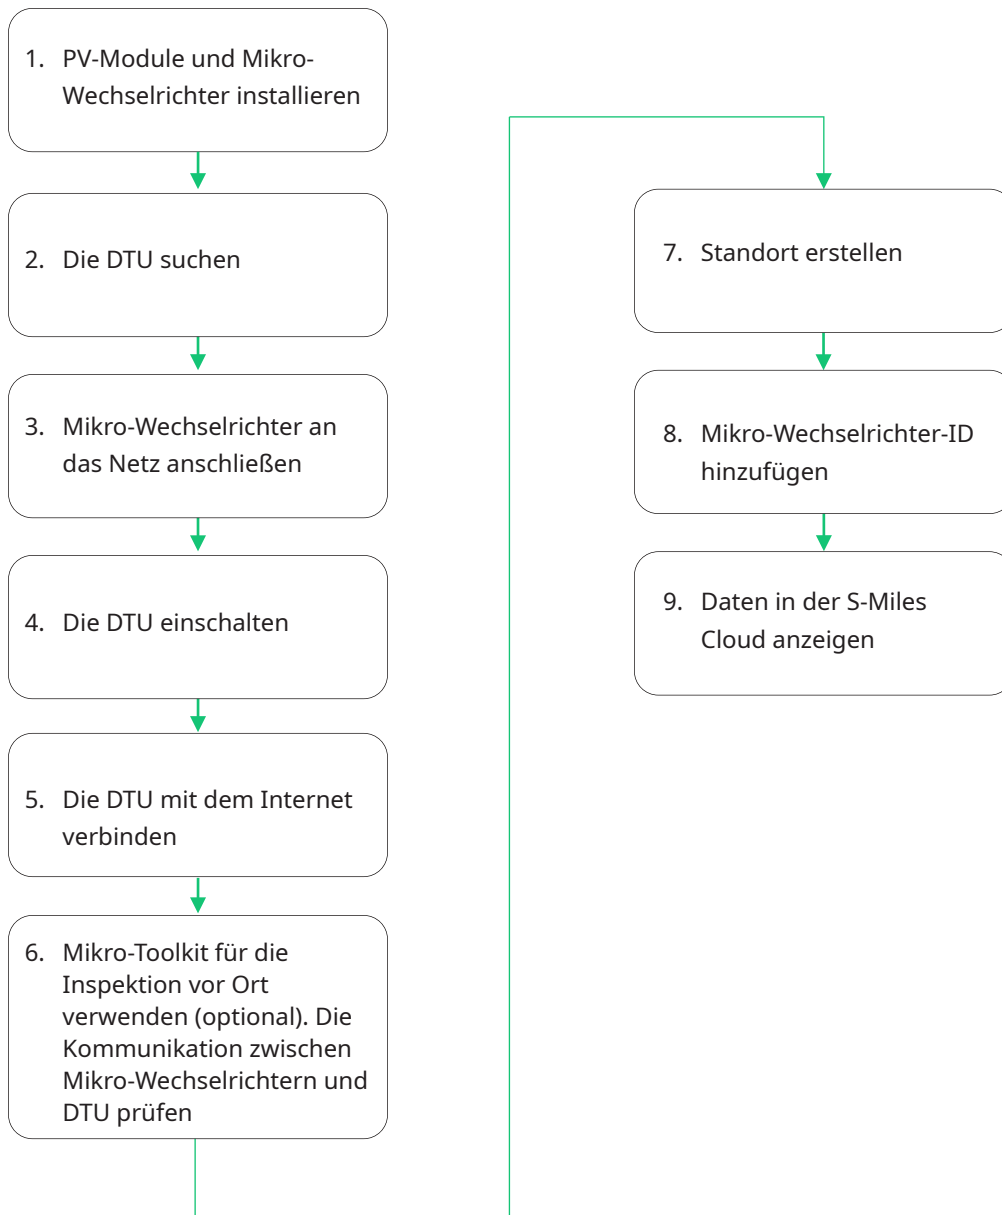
1. PV-Module und Mikro-Wechselrichter installieren

2. Die DTU suchen

3. Mikro-Wechselrichter an das Netz anschließen

4. Die DTU einschalten

5. Die DTU mit dem Internet verbinden

6. Mikro-Toolkit für die Inspektion vor Ort verwenden (optional). Die Kommunikation zwischen Mikro-Wechselrichtern und DTU prüfen

7. Standort erstellen

8. Mikro-Wechselrichter-ID hinzufügen

9. Daten in der S-Miles Cloud anzeigen